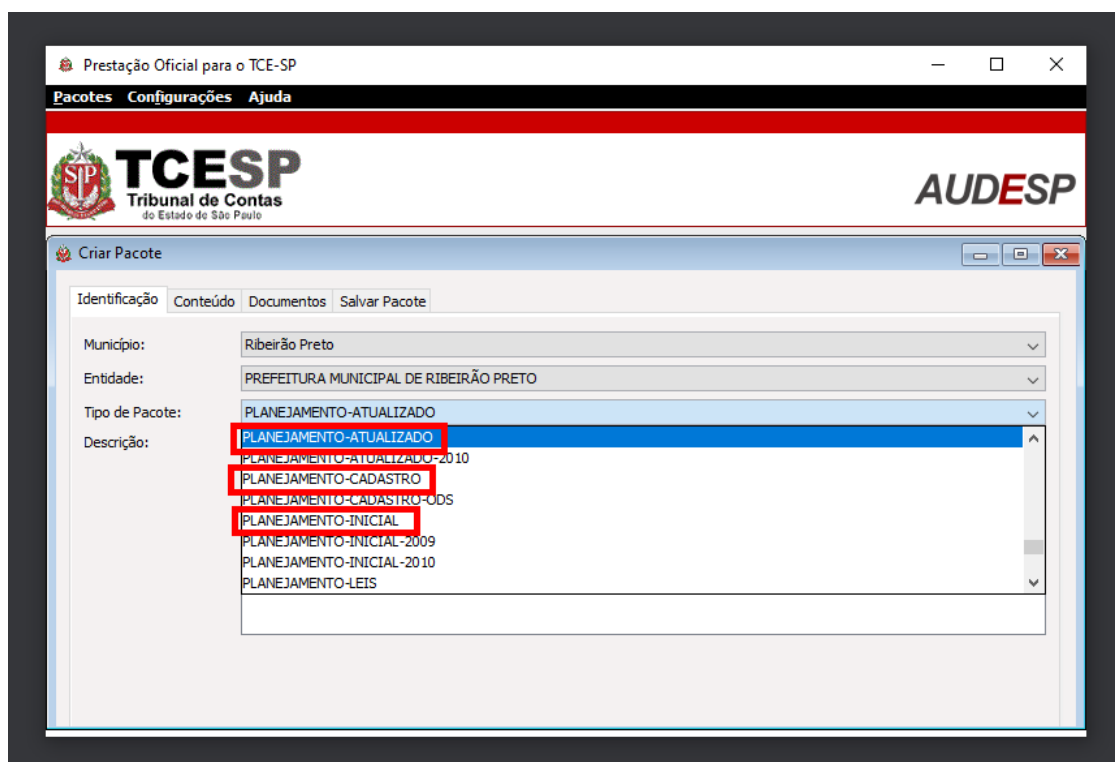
Prestação Oficial para o TCE-SP

Pacotes Configurações Ajuda

SP TCESP Tribunal de Contas do Estado de São Paulo

AUDESP

Criar Pacote

Identificação Conteúdo Documentos Salvar Pacote

Município: Ribeirão Preto

Entidade: PREFEITURA MUNICIPAL DE RIBEIRÃO PRETO

Tipo de Pacote: PLANEJAMENTO-ATUALIZADO

Descrição:

PLANEJAMENTO-ATUALIZADO
PLANEJAMENTO-ATUALIZADO-2010
PLANEJAMENTO-CADASTRO
PLANEJAMENTO-CADASTRO-ODS
PLANEJAMENTO-INICIAL
PLANEJAMENTO-INICIAL-2009
PLANEJAMENTO-INICIAL-2010
PLANEJAMENTO-LEIS